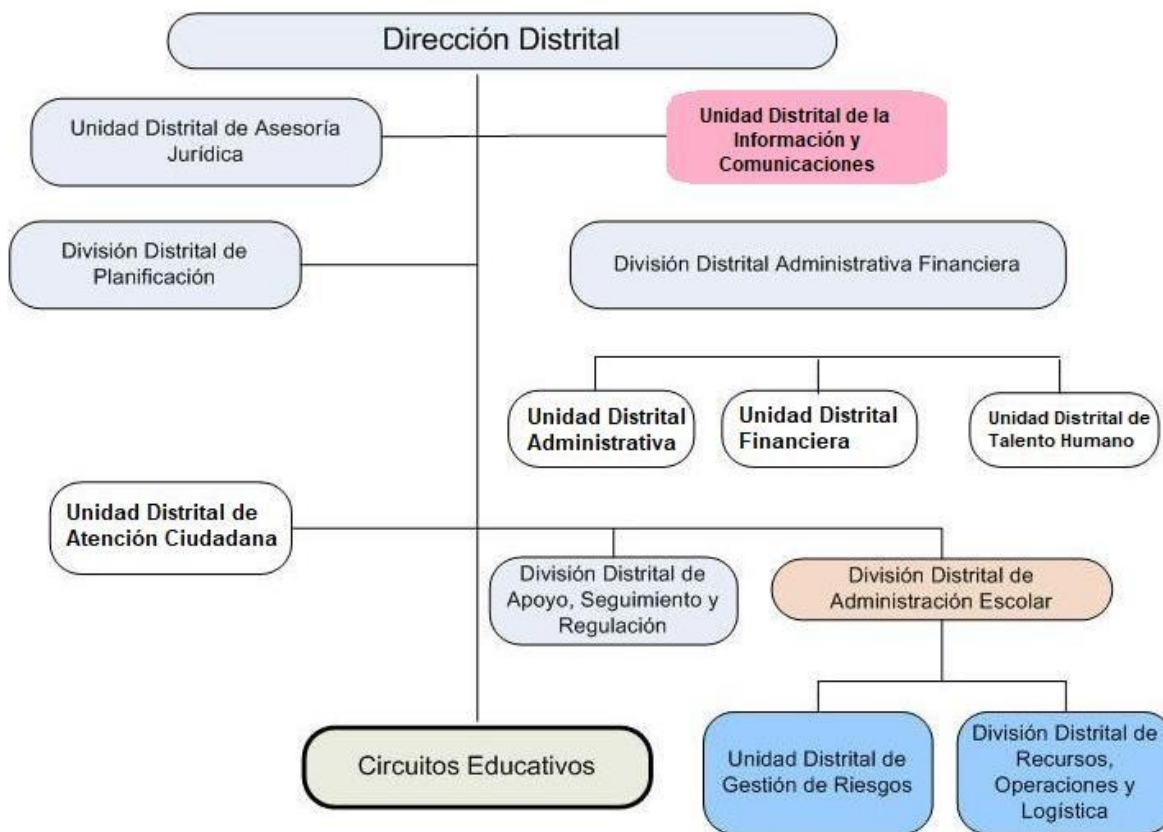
Dirección Distrital

Unidad Distrital de Asesoría Jurídica

Unidad Distrital de la Información y Comunicaciones

División Distrital de Planificación

División Distrital Administrativa Financiera

Unidad Distrital Administrativa

Unidad Distrital Financiera

Unidad Distrital de Talento Humano

Unidad Distrital de Atención Ciudadana

División Distrital de Apoyo, Seguimiento y Regulación

División Distrital de Administración Escolar

Circuitos Educativos

Unidad Distrital de Gestión de Riesgos

División Distrital de Recursos, Operaciones y Logística